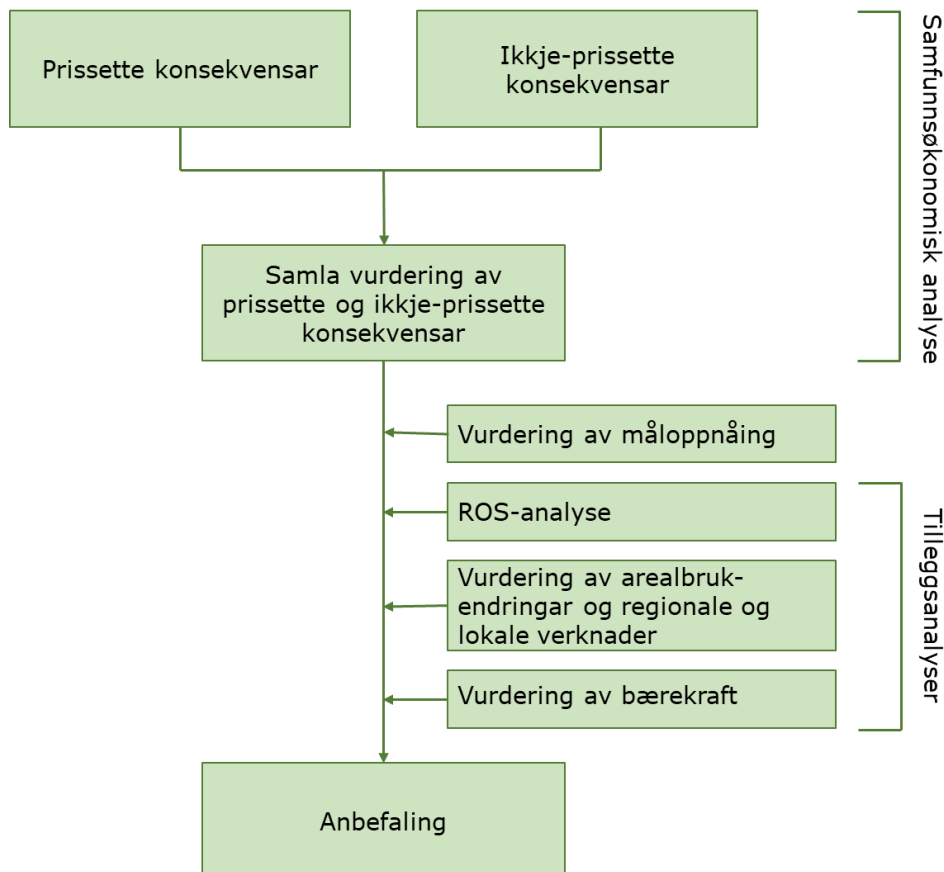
Prissette konsekvensar

Ikkje-prissette konsekvensar

Samfunnsøkonomisk analyse

Samla vurdering av prissette og ikkje-prissette konsekvensar

Vurdering av måloppnåing

ROS-analyse

Vurdering av arealbruk-endringar og regionale og lokale verknader

Vurdering av bærekraft

Tilleggsanalyser

Anbefaling